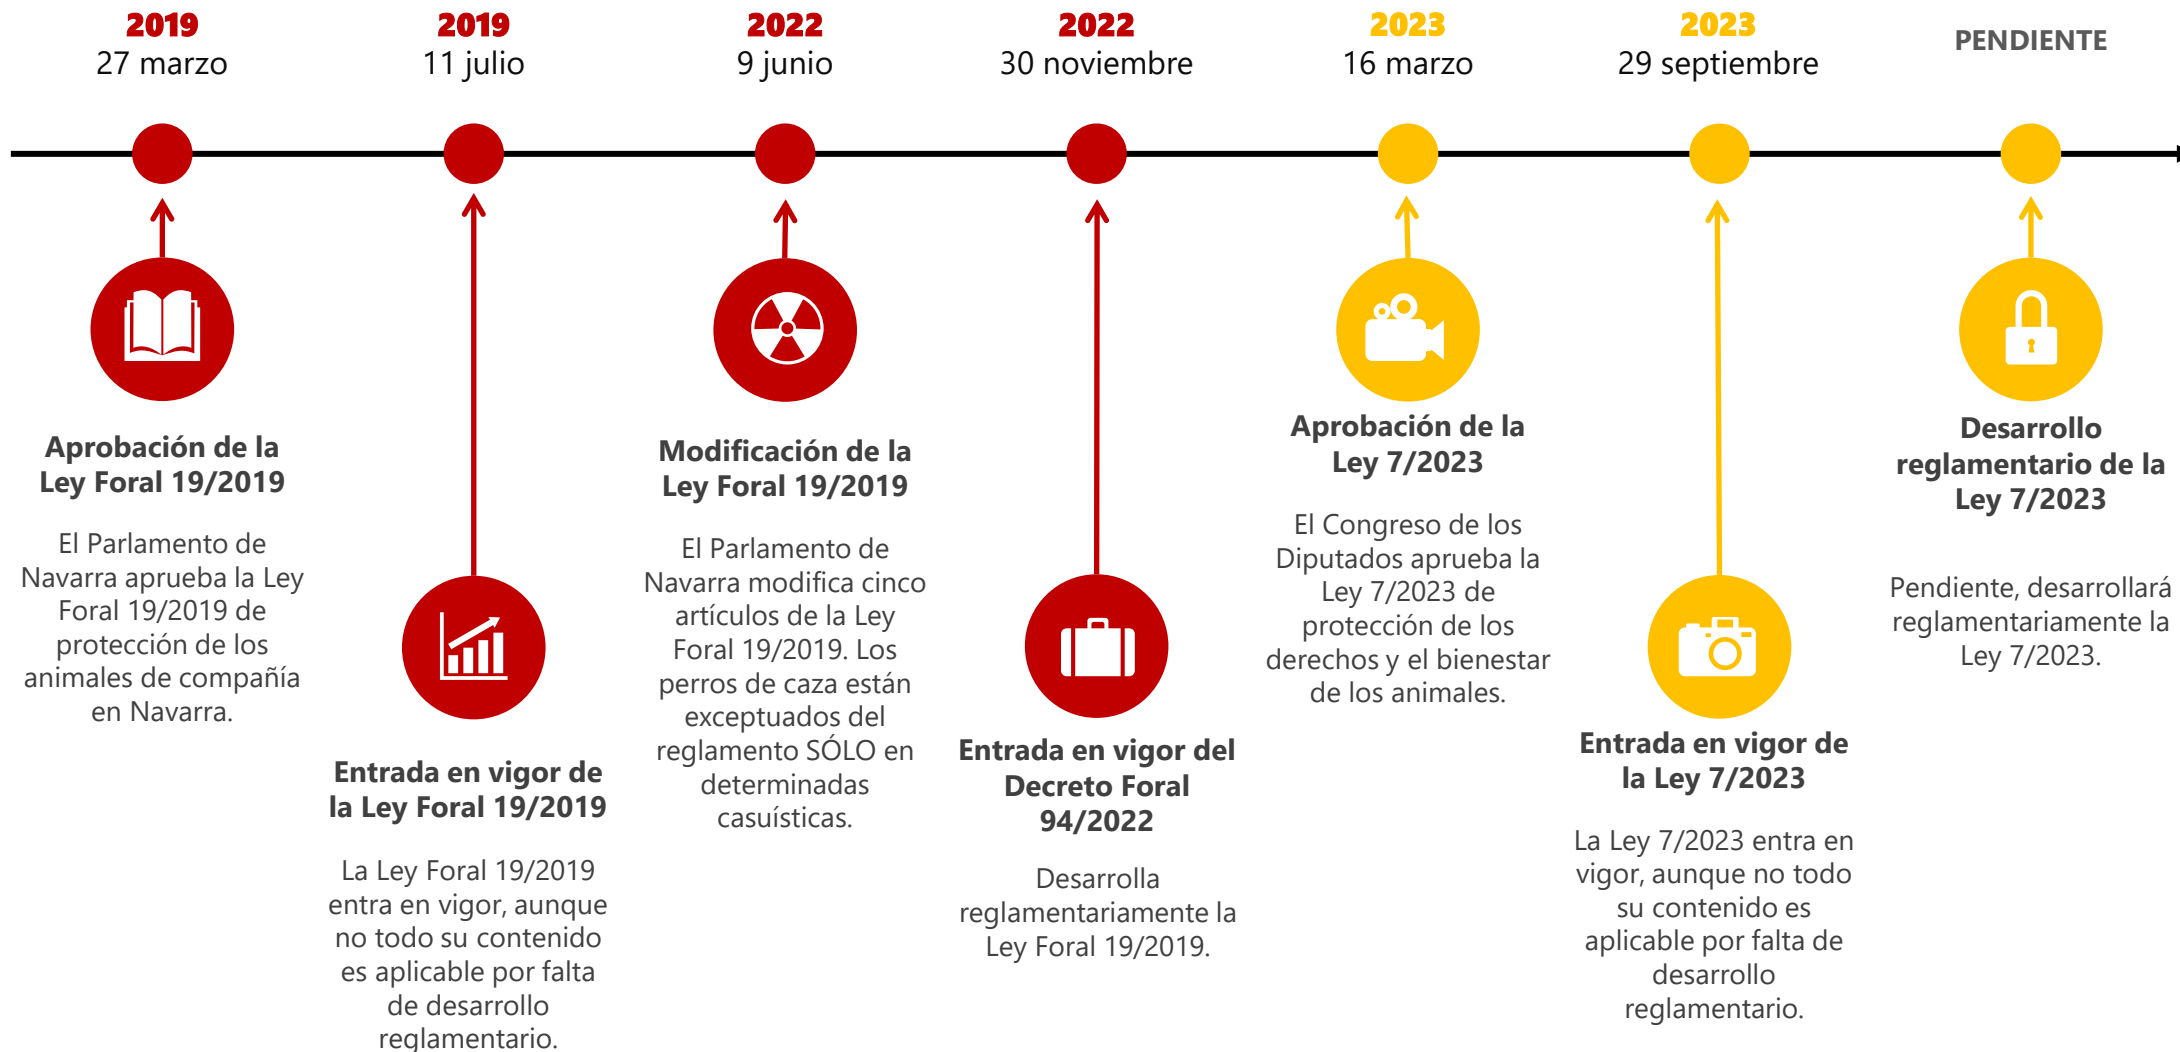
2019
27 marzo

2019
11 julio

2022
9 junio

2022
30 noviembre

2023
16 marzo

2023
29 septiembre

PENDIENTE

Aprobación de la Ley Foral 19/2019

El Parlamento de Navarra aprueba la Ley Foral 19/2019 de protección de los animales de compañía en Navarra.

Entrada en vigor de la Ley Foral 19/2019

La Ley Foral 19/2019 entra en vigor, aunque no todo su contenido es aplicable por falta de desarrollo reglamentario.

Modificación de la Ley Foral 19/2019

El Parlamento de Navarra modifica cinco artículos de la Ley Foral 19/2019. Los perros de caza están exceptuados del reglamento SÓLO en determinadas casuísticas.

Entrada en vigor del Decreto Foral 94/2022

Desarrolla reglamentariamente la Ley Foral 19/2019.

Aprobación de la Ley 7/2023

El Congreso de los Diputados aprueba la Ley 7/2023 de protección de los derechos y el bienestar de los animales.

Entrada en vigor de la Ley 7/2023

La Ley 7/2023 entra en vigor, aunque no todo su contenido es aplicable por falta de desarrollo reglamentario.

Desarrollo reglamentario de la Ley 7/2023

Pendiente, desarrollará reglamentariamente la Ley 7/2023.